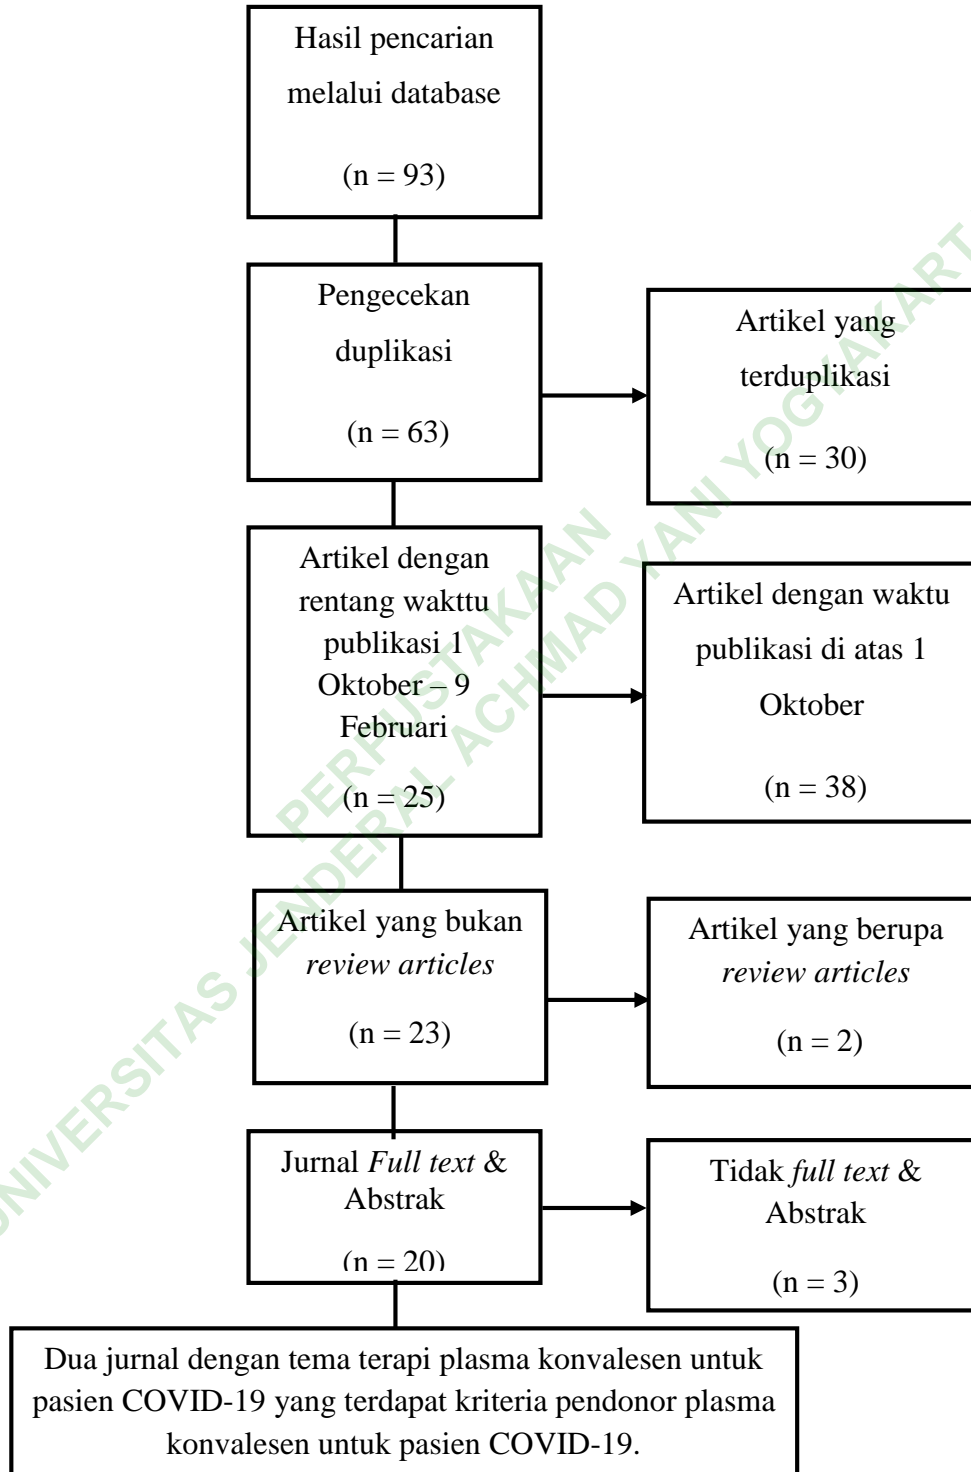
Hasil pencarian melalui database

(n = 93)

Pengecekan duplikasi

(n = 63)

Artikel yang terduplikasi

(n = 30)

Artikel dengan rentang wakttu publikasi 1 Oktober – 9 Februari

(n = 25)

Artikel dengan waktu publikasi di atas 1 Oktober

(n = 38)

Artikel yang bukan *review articles*

(n = 23)

Artikel yang berupa *review articles*

(n = 2)

Jurnal *Full text* & Abstrak

(n = 20)

Tidak *full text* & Abstrak

(n = 3)

Dua jurnal dengan tema terapi plasma konvalesen untuk pasien COVID-19 yang terdapat kriteria pendonor plasma konvalesen untuk pasien COVID-19.

UNIVERSITAS JENDERAL ACHMAD YANI YOGYAKARTA
PERPUSTAKAAN